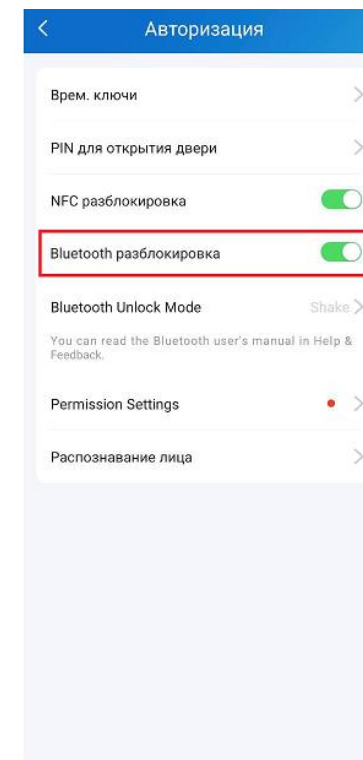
Авторизация

Врем. ключи

PIN для открытия двери

NFC разблокировка

Bluetooth разблокировка

Bluetooth Unlock Mode Shake

You can read the Bluetooth user's manual in Help & Feedback.

Permission Settings

Распознавание лица